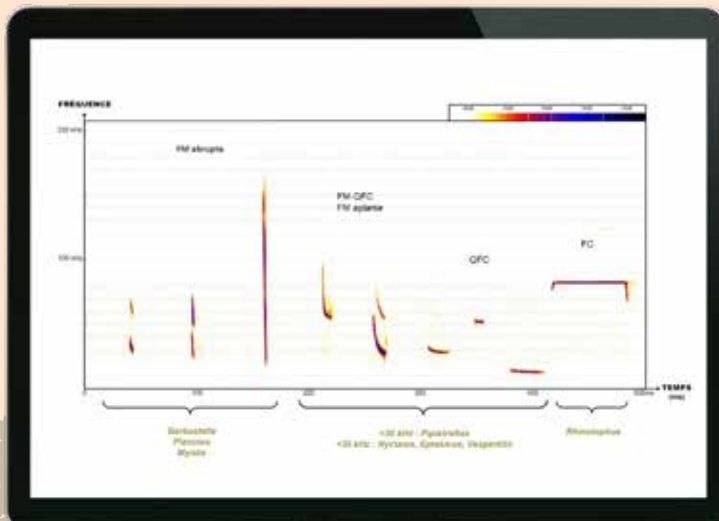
FRÉQUENCE

200 kHz

100 kHz

FM abrupte

FM-QFC
FM aplanie

QFC

FC

TEMPS (ms)

0

100

200

300

400

500 ms

Barbastella
Plecotus
Myotis

>30 kHz : Pipistrellus
<30 kHz : Nyctalus, Eptesicus, Vespertilio

Rhinolophus